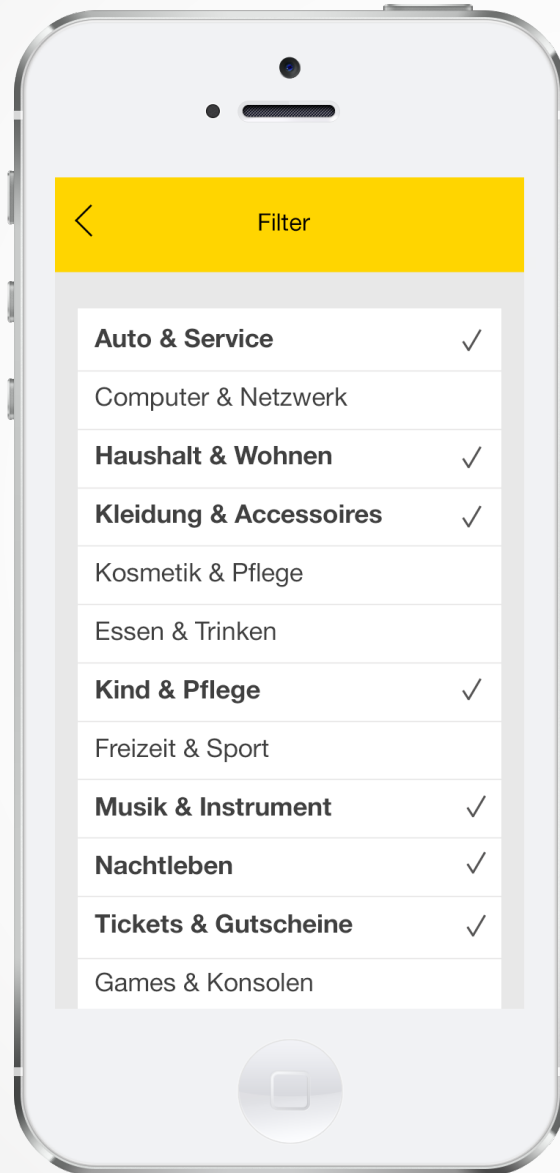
<

Filter

Auto & Service ✓

Computer & Netzwerk

Haushalt & Wohnen ✓

Kleidung & Accessoires ✓

Kosmetik & Pflege

Essen & Trinken

Kind & Pflege ✓

Freizeit & Sport

Musik & Instrument ✓

Nachtleben ✓

Tickets & Gutscheine ✓

Games & Konsolen